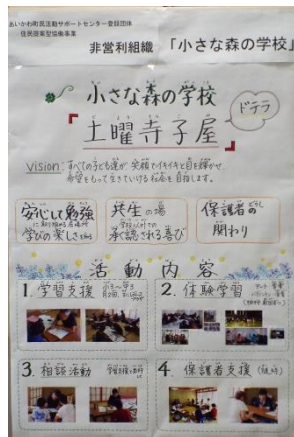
あいかわ町民活動サポートセンター登録団体
住民提案型協働事業

非営利組織 「小さな森の学校」

小さな森の学校
ドテラ
『土曜寺子屋』

Vision: すべての子ども達が 笑顔でイキイキと自分らしく 希望をもって生きていける社会を目指します。

安心して勉強に取り組める学びの楽しさを

共生の場 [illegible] 承認される喜び

保護者どうしの関わり

活動内容

1. 学習支援 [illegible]

2. 体験学習 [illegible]

3. 相談活動 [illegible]

4. 保護者支援 (随時)